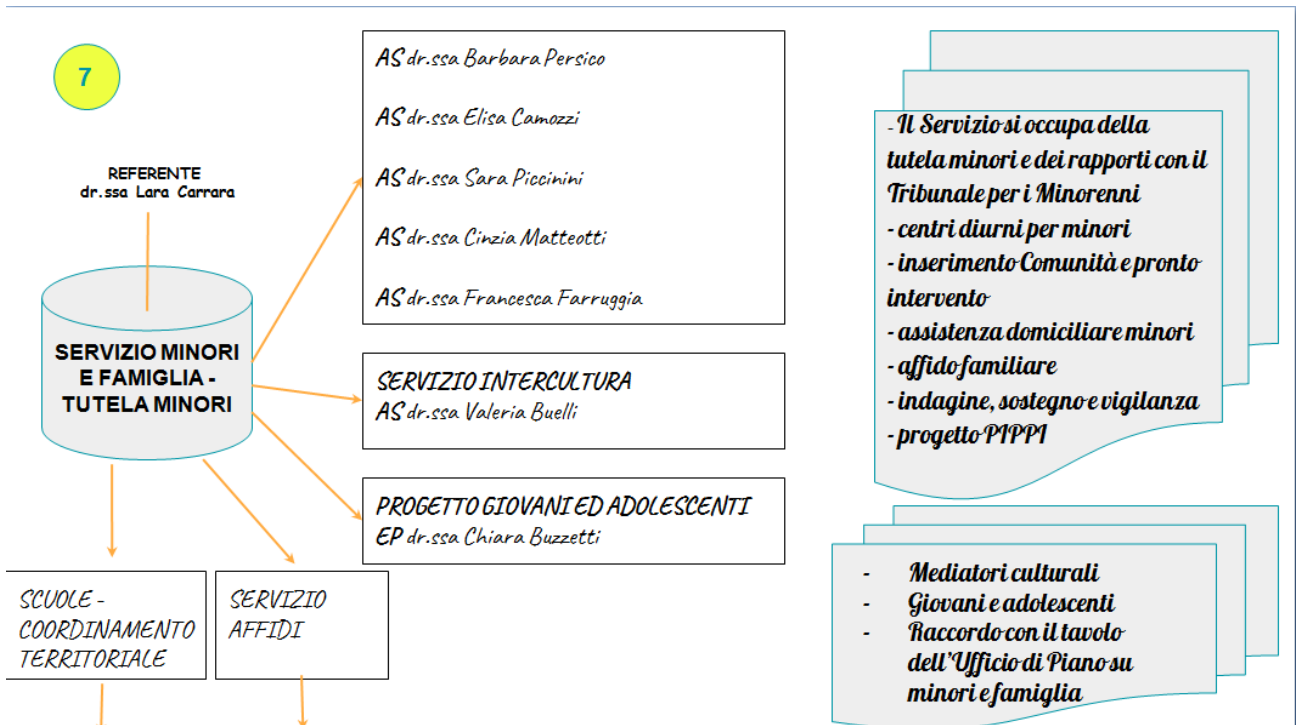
7

REFERENTE
dr.ssa Lara Carrara

SERVIZIO MINORI E FAMIGLIA - TUTELA MINORI

AS dr.ssa Barbara Persico

AS dr.ssa Elisa Camozzi

AS dr.ssa Sara Piccinini

AS dr.ssa Cinzia Matteotti

AS dr.ssa Francesca Farruggia

SERVIZIO INTERCULTURA
AS dr.ssa Valeria Buelli

PROGETTO GIOVANI ED ADOLESCENTI
EP dr.ssa Chiara Buzzetti

SCUOLE - COORDINAMENTO TERRITORIALE

SERVIZIO AFFIDI

- Il Servizio si occupa della tutela minori e dei rapporti con il Tribunale per i Minorenni
- centri diurni per minori
- inserimento Comunità e pronto intervento
- assistenza domiciliare minori
- affido familiare
- indagine, sostegno e vigilanza
- progetto PIPPI

- Mediatori culturali
- Giovani e adolescenti
- Raccordo con il tavolo dell'Ufficio di Piano su minori e famiglia